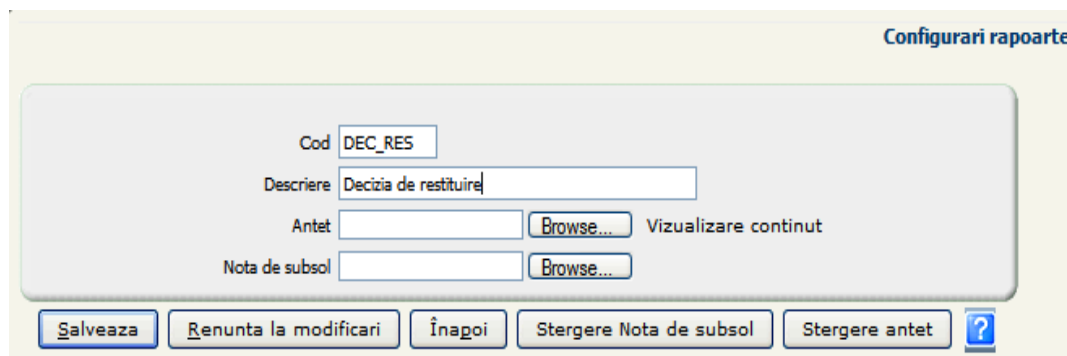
Configurari rapoarte

Cod DEC_RES

Descriere Decizia de restituire

Antet Browse... Vizualizare continut

Nota de subsol Browse...

Salveaza Renunta la modificari Înapoi Stergere Nota de subsol Stergere antet ?